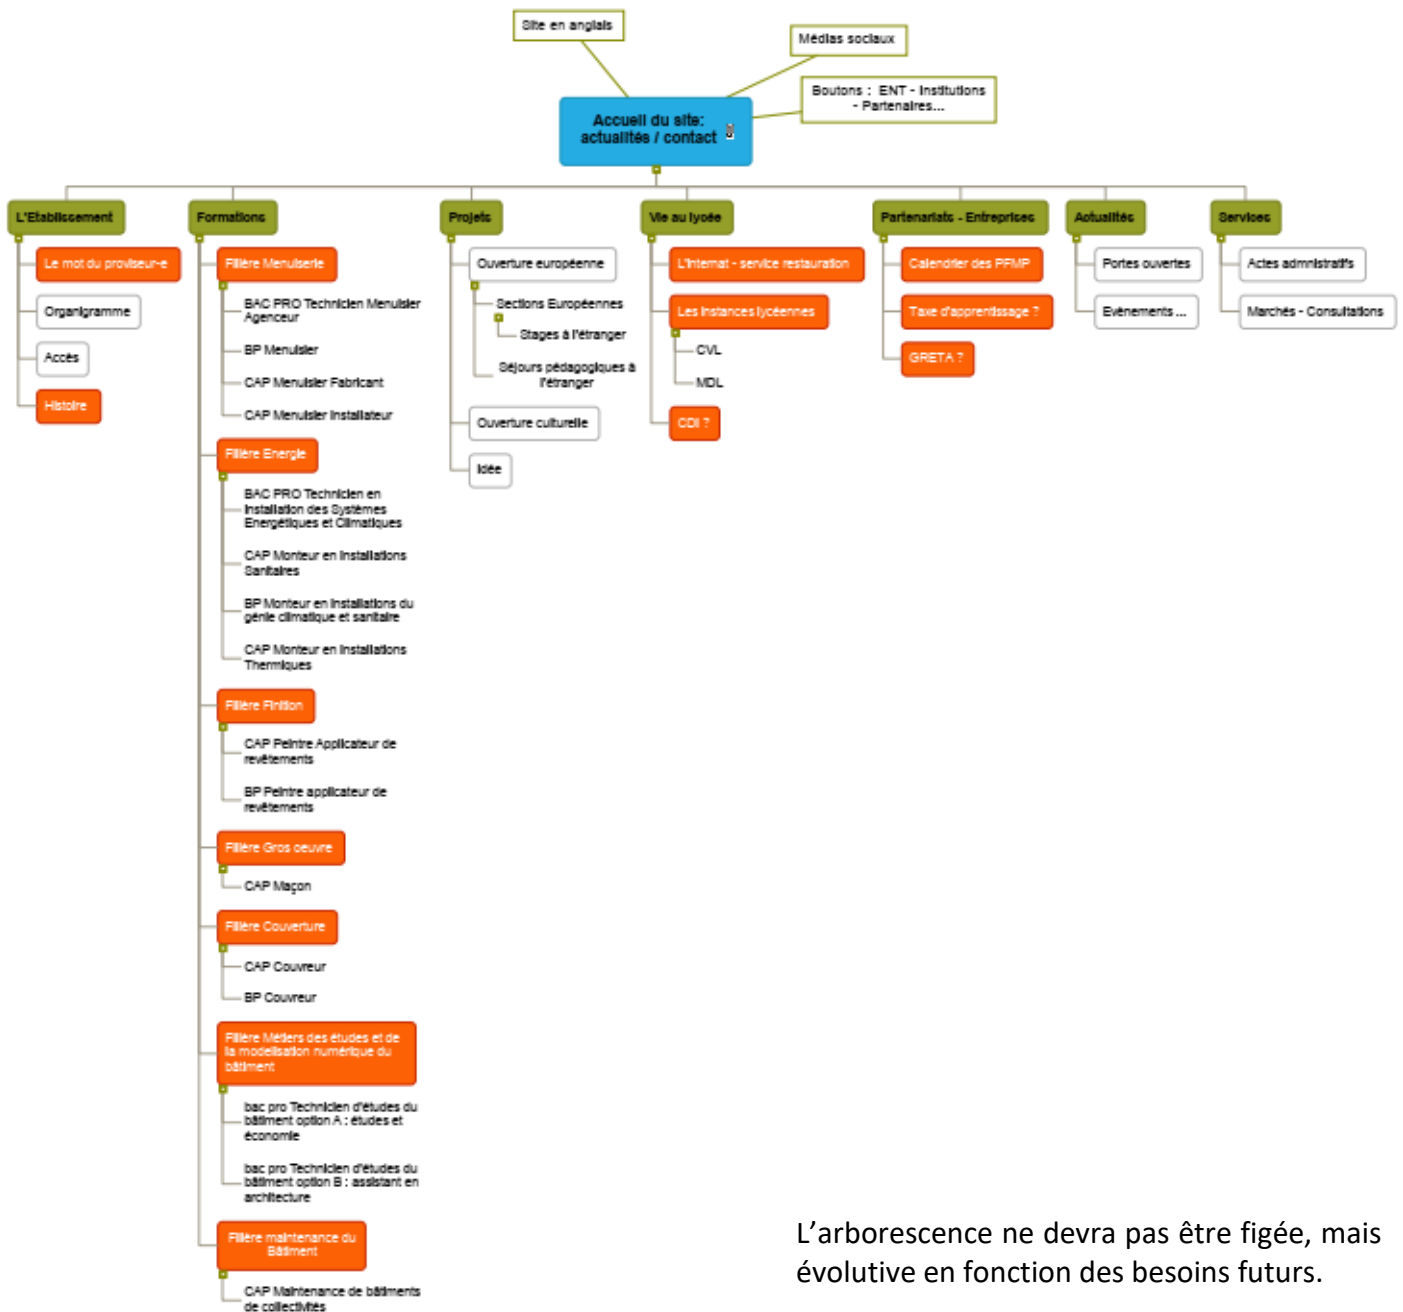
Site en anglais

Médias sociaux

Boutons : ENT - Institutions - Partenaires...

Accueil du site: actualités / contact

L'Etablissement

Le mot du proviseur-e

Organigramme

Accès

Histoire

Formations

Filière Menuiserie

BAC PRO Technicien Menuisier Agenceur

BP Menuisier

CAP Menuisier Fabricant

CAP Menuisier Installateur

Filière Energie

BAC PRO Technicien en Installation des Systèmes Energétiques et Climatiques

CAP Monteur en Installations Sanitaires

BP Monteur en Installations du génie climatique et sanitaire

CAP Monteur en Installations Thermiques

Filière Finition

CAP Peintre Applicateur de revêtements

BP Peintre applicateur de revêtements

Filière Gros oeuvre

CAP Maçon

Filière Couverture

CAP Couvreur

BP Couvreur

Filière Métiers des études et de la modelisation numérique du bâtiment

bac pro Technicien d'études du bâtiment option A : études et économie

bac pro Technicien d'études du bâtiment option B : assistant en architecture

Filière maintenance du Bâtiment

CAP Maintenance de bâtiments de collectivités

Projets

Ouverture européenne

Sections Européennes

Stages à l'étranger

Séjours pédagogiques à l'étranger

Ouverture culturelle

Idée

Vie au lycée

L'internat - service restauration

Les instances lycéennes

CVL

MDL

CDI ?

Partenariats - Entreprises

Calendrier des PFMP

Taxe d'apprentissage ?

GRETA ?

Actualités

Portes ouvertes

Evènements ...

Services

Actes administratifs

Marchés - Consultations

L'arborescence ne devra pas être figée, mais évolutive en fonction des besoins futurs.